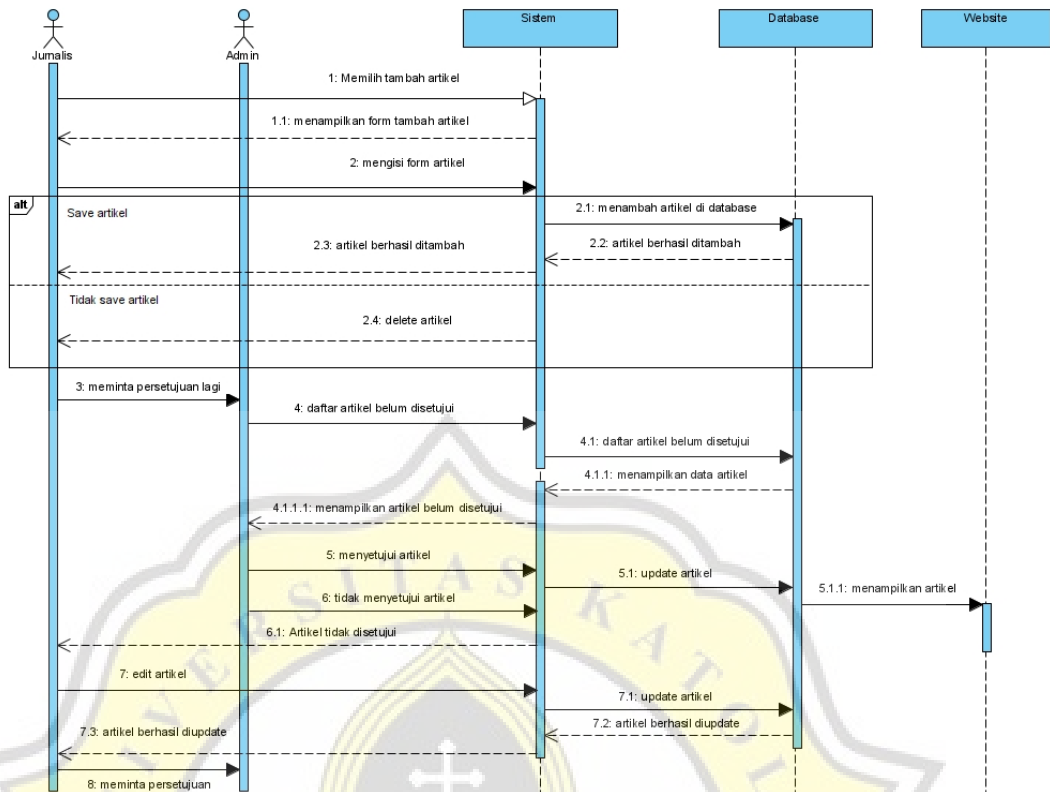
Jurnalis

Admin

Sistem

Database

Website

1: Memilih tambah artikel

1.1: menampilkan form tambah artikel

2: mengisi form artikel

alt

Save artikel

2.1: menambah artikel di database

2.2: artikel berhasil ditambah

2.3: artikel berhasil ditambah

Tidak save artikel

2.4: delete artikel

3: meminta persetujuan lagi

4: daftar artikel belum disetujui

4.1: daftar artikel belum disetujui

4.1.1: menampilkan data artikel

4.1.1.1: menampilkan artikel belum disetujui

5: menyetujui artikel

5.1: update artikel

5.1.1: menampilkan artikel

6: tidak menyetujui artikel

6.1: Artikel tidak disetujui

7: edit artikel

7.1: update artikel

7.2: artikel berhasil diupdate

7.3: artikel berhasil diupdate

8: meminta persetujuan